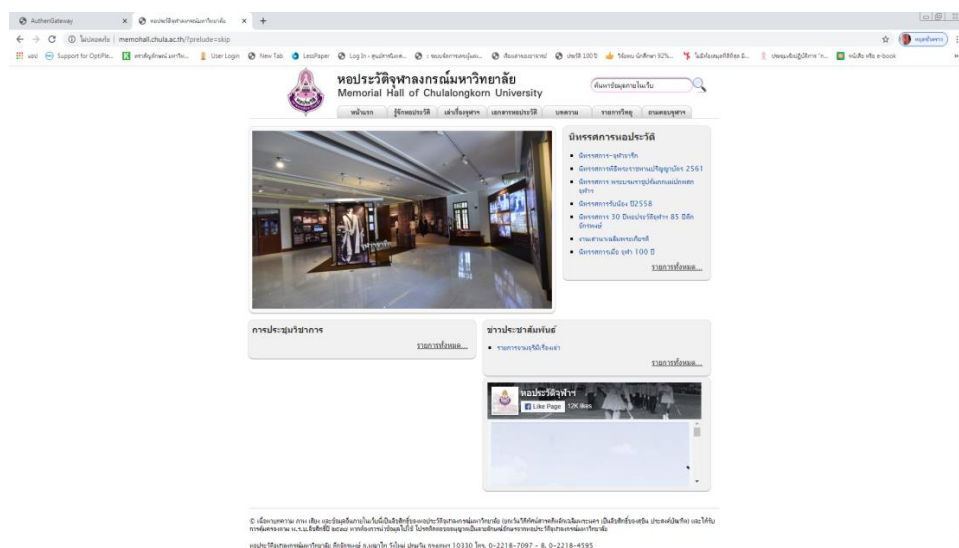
AuthenGateway
หอประวัติจุฬาลงกรณ์มหาวิทยาลัย
ไม่ปลอดภัย | memohall.chula.ac.th/?prelude=skip
แอป Support for OptiPe... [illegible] User Login New Tab LessPaper Log In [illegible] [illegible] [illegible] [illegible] หนังสือ หรือ e-book

หอประวัติจุฬาลงกรณ์มหาวิทยาลัย
Memorial Hall of Chulalongkorn University

ค้นหาข้อมูลภายในเว็บ

หน้าแรก | รู้จักหอประวัติ | เล่าเรื่องจุฬาฯ | เอกสารหอประวัติ | บทความ | รายการวิทยุ | ถามตอบจุฬาฯ

นิทรรศการหอประวัติ
- นิทรรศการ-จุฬาฯรำลึก
- นิทรรศการพิธีพระราชทานปริญญาบัตร 2561
- นิทรรศการ พระบรมราชานุสาวรีย์สมเด็จพระ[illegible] จุฬาฯ
- นิทรรศการรับน้อง ปี2558
- นิทรรศการ 30 ปีหอประวัติจุฬาฯ 85 ปีตึกจักรพงษ์
- งานเสวนาเฉลิมพระเกียรติ
- นิทรรศการเมื่อ จุฬาฯ 100 ปี
รายการทั้งหมด...

การประชุมวิชาการ
รายการทั้งหมด...

ข่าวประชาสัมพันธ์
- รายการจามจุรีเล่าเรื่อง
รายการทั้งหมด...

หอประวัติจุฬาฯ
Like Page 12K likes

© เนื้อหาบทความ ภาพ เสียง และข้อมูลอื่นภายในเว็บนี้เป็นลิขสิทธิ์ของหอประวัติจุฬาลงกรณ์มหาวิทยาลัย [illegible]
หอประวัติจุฬาลงกรณ์มหาวิทยาลัย ตึกจักรพงษ์ ถ.พญาไท วังใหม่ ปทุมวัน กรุงเทพฯ 10330 โทร. 0-2218-7097 - 8, 0-2218-4595